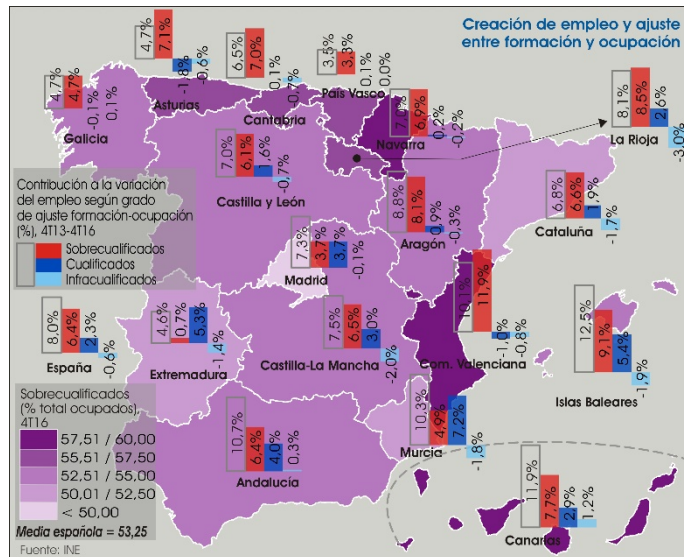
Creación de empleo y ajuste entre formación y ocupación

4,7% 7,1% -1,8% -0,6%

6,5% 7,0% 0,1% -0,7%

3,5% 3,3% 0,1% 0,0%

4,7% 4,7% -0,1% 0,1%

Asturias

Cantabria

País Vasco

Galicia

7,0% 6,9% 0,2% -0,2%

Navarra

8,1% 8,5% 2,6% -3,0%

La Rioja

7,0% 6,1% 1,6% -0,7%

Castilla y León

Contribución a la variación del empleo según grado de ajuste formación-ocupación (%), 4T13-4T16

Sobrecualificados
Cualificados
Infracualificados

8,8% 8,1% 0,9% -0,3%

Aragón

6,8% 6,6% 1,9% -1,7%

Cataluña

7,3% 3,7% 3,7% -0,1%

Madrid

8,0% 6,4% 2,3% -0,6%

España

4,6% 0,7% 5,3% -1,4%

Extremadura

7,5% 6,5% 3,0% -2,0%

Castilla-La Mancha

10,1% 11,9% -1,0% -0,8%

Com. Valenciana

12,5% 9,1% 5,4% -1,9%

Islas Baleares

Sobrecualificados (% total ocupados), 4T16

57,51 / 60,00
55,51 / 57,50
52,51 / 55,00
50,01 / 52,50
< 50,00

Media española = 53,25

10,7% 6,4% 4,0% 0,3%

Andalucía

10,3% 4,9% 7,2% -1,8%

Murcia

11,9% 7,7% 2,9% 1,2%

Canarias

Fuente: INE